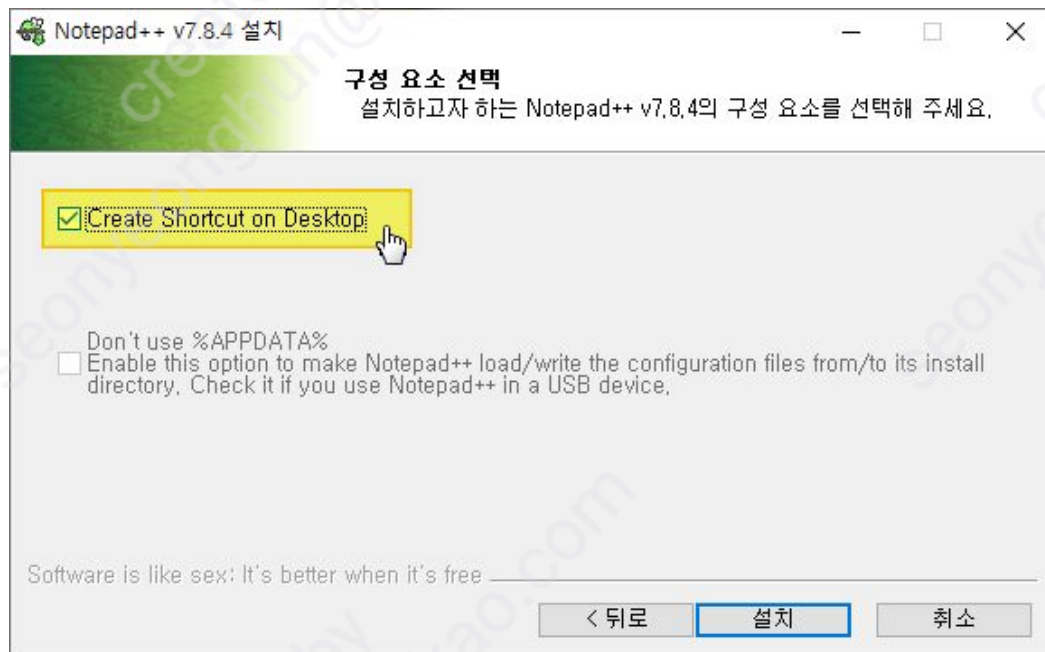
Notepad++ v7.8.4 설치

구성 요소 선택
설치하고자 하는 Notepad++ v7.8.4의 구성 요소를 선택해 주세요.

Create Shortcut on Desktop

Don't use %APPDATA%
Enable this option to make Notepad++ load/write the configuration files from/to its install directory. Check it if you use Notepad++ in a USB device.

Software is like sex: It's better when it's free

< 뒤로 설치 취소